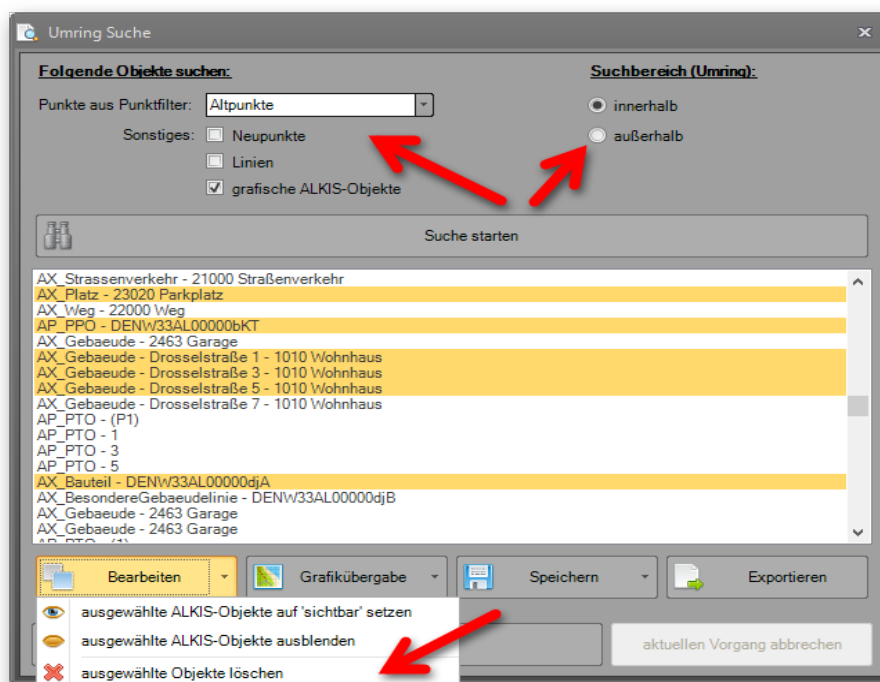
Umring Suche

Folgende Objekte suchen:

Punkte aus Punktfilter: Altpunkte

Sonstiges: Neupunkte

Linien

grafische ALKIS-Objekte

Suchbereich (Umring):

innerhalb

außerhalb

Suche starten

AX_Strassenverkehr - 21000 Straßenverkehr
AX_Platz - 23020 Parkplatz
AX_Weg - 22000 Weg
AP_PPO - DENW33AL00000bKT
AX_Gebaeude - 2463 Garage
AX_Gebaeude - Drosselstraße 1 - 1010 Wohnhaus
AX_Gebaeude - Drosselstraße 3 - 1010 Wohnhaus
AX_Gebaeude - Drosselstraße 5 - 1010 Wohnhaus
AX_Gebaeude - Drosselstraße 7 - 1010 Wohnhaus
AP_PTO - (P1)
AP_PTO - 1
AP_PTO - 3
AP_PTO - 5
AX_Bauteil - DENW33AL00000djA
AX_BesondereGebaeudelinie - DENW33AL00000djB
AX_Gebaeude - 2463 Garage
AX_Gebaeude - 2463 Garage

Bearbeiten

Grafikübergabe

Speichern

Exportieren

ausgewählte ALKIS-Objekte auf 'sichtbar' setzen

ausgewählte ALKIS-Objekte ausblenden

ausgewählte Objekte löschen

aktuellen Vorgang abbrechen